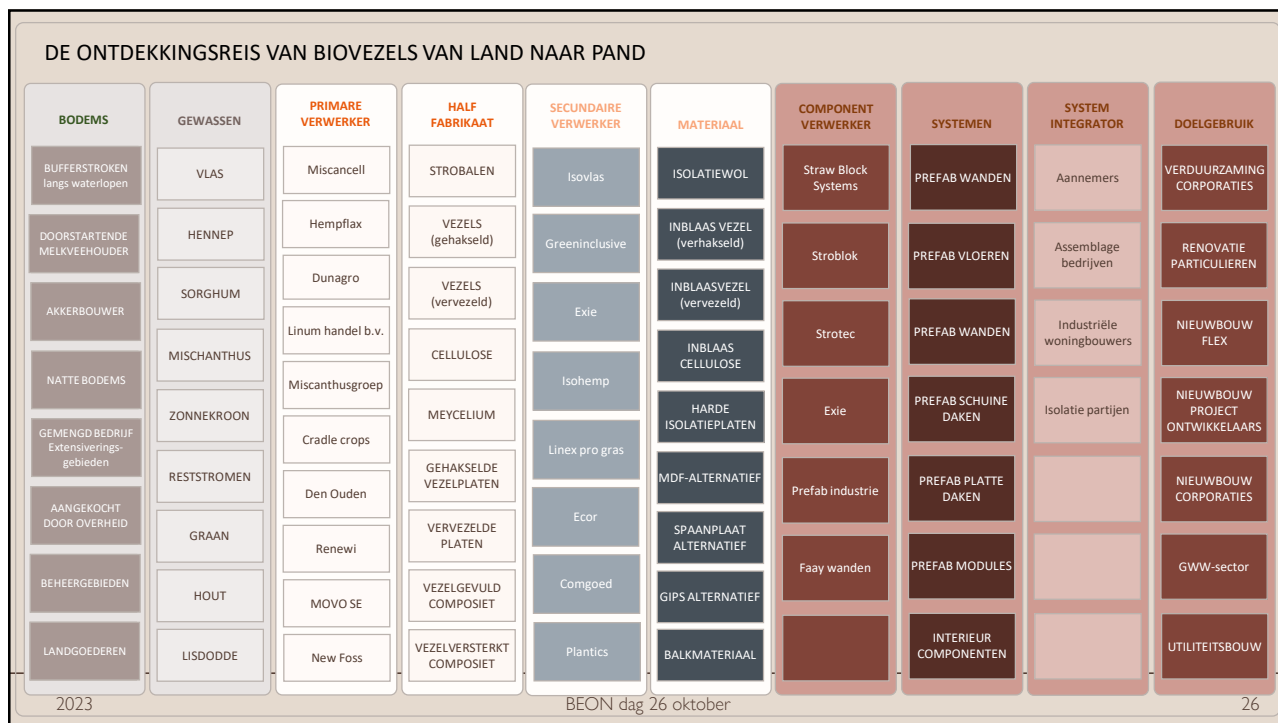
DE ONTDEKKINGSREIS VAN BIOVEZELS VAN LAND NAAR PAND

BODEMS

BUFFERSTROKEN langs waterlopen

DOORSTARTENDE MELKVEEHOUDER

AKKERBOUWER

NATTE BODEMS

GEMENGD BEDRIJF Extensiveringsgebieden

AANGEKOCHT DOOR OVERHEID

BEHEERGEBIEDEN

LANDGOEDEREN

GEWASSEN

VLAS

HENNEP

SORGHUM

MISCHANTHUS

ZONNEKROON

RESTSTROMEN

GRAAN

HOUT

LISDODDE

PRIMARE VERWERKER

Miscancell

Hempflax

Dunagro

Linum handel b.v.

Miscanthusgroep

Cradle crops

Den Ouden

Renewi

MOVO SE

New Foss

HALF FABRIKAAT

STROBALEN

VEZELS (gehakseld)

VEZELS (vervezeld)

CELLULOSE

MEYCELIUM

GEHAKSELDE VEZELPLATEN

VERVEZELDE PLATEN

VEZELGEVULD COMPOSIET

VEZELVERSTERKT COMPOSIET

SECUNDAIRE VERWERKER

Isovlas

Greeninclusive

Exie

Isohemp

Linex pro gras

Ecor

Comgoed

Plantics

MATERIAAL

ISOLATIEWOL

INBLAAS VEZEL (verhakseld)

INBLAASVEZEL (vervezeld)

INBLAAS CELLULOSE

HARDE ISOLATIEPLATEN

MDF-ALTERNATIEF

SPAANPLAAT ALTERNATIEF

GIPS ALTERNATIEF

BALKMATERIAAL

COMPONENT VERWERKER

Straw Block Systems

Stroblok

Strotec

Exie

Prefab industrie

Faay wanden

SYSTEMEN

PREFAB WANDEN

PREFAB VLOEREN

PREFAB WANDEN

PREFAB SCHUINE DAKEN

PREFAB PLATTE DAKEN

PREFAB MODULES

INTERIEUR COMPONENTEN

SYSTEM INTEGRATOR

Aannemers

Assemblage bedrijven

Industriële woningbouwers

Isolatie partijen

DOELGEBRUIK

VERDUURZAMING CORPORATIES

RENOVATIE PARTICULIEREN

NIEUWBOUW FLEX

NIEUWBOUW PROJECT ONTWIKKELAARS

NIEUWBOUW CORPORATIES

GWW-sector

UTILITEITSBOUW

2023

BEON dag 26 oktober

26